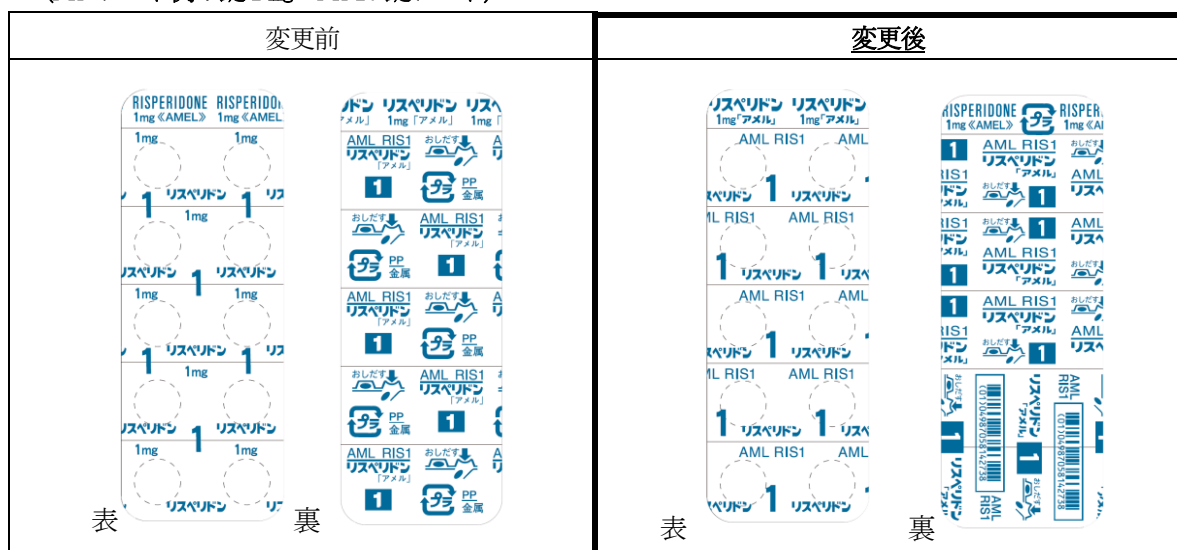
| 変更前 | 変更後 |
|---|---|
| RISPERIDONE RISPERIDO 1mg《AMEL》 1mg《AMEL<br>1mg 1mg<br>1 リスペリドン 1 リス<br>1mg<br>リスペリドン 1 リスペリドン<br>1mg 1mg<br>1 リスペリドン 1 リス<br>1mg<br>リスペリドン 1 リスペリドン<br>1mg 1mg<br>リスペリドン<br>表<br>ドン リスペリドン リスペ<br>メル」 1mg「アメル」 1mg「<br>AML RIS1 リスペリドン「アメル」 おしだす<br>1 PP 金属<br>おしだす AML RIS1 リスペリドン「アメル」<br>PP 金属 1<br>AML RIS1 リスペリドン「アメル」 おしだす<br>1 PP 金属<br>おしだす AML RIS1 リスペリドン「アメル」<br>PP 金属 1<br>AML RIS1 リスペリドン「アメル」 おしだす<br>1 PP 金属<br>裏 | リスペリドン リスペリドン<br>1mg「アメル」 1mg「アメル」<br>AML RIS1 AML<br>ペリドン 1 リスペリドン<br>L RIS1 AML RIS1<br>1 リスペリドン 1 リスペ<br>AML RIS1 AML<br>ペリドン 1 リスペリドン<br>L RIS1 AML RIS1<br>1 リスペリドン 1 リスペ<br>AML RIS1 AML<br>ペリドン 1 リスペリドン<br>表<br>RISPERIDONE RISPER<br>1mg《AMEL》 1mg《A<br>1 AML RIS1 リスペリドン「アメル」 おしだす<br>RIS1 ドン メル おしだす 1 AML リスペ<br>RIS1 ドン メル おしだす 1 AML リスペ<br>AML RIS1 リスペリドン「アメル」 おしだす<br>1<br>1 AML RIS1 リスペリドン「アメル」 おしだす<br>RIS1 ドン メル おしだす 1 AML リスペ<br>おしだす (01)04987058142738 リスペリドン「アメル」 AML RIS1<br>1 1<br>リスペリドン「アメ AML RIS1 おしだす (01)04987058142738<br>裏 |